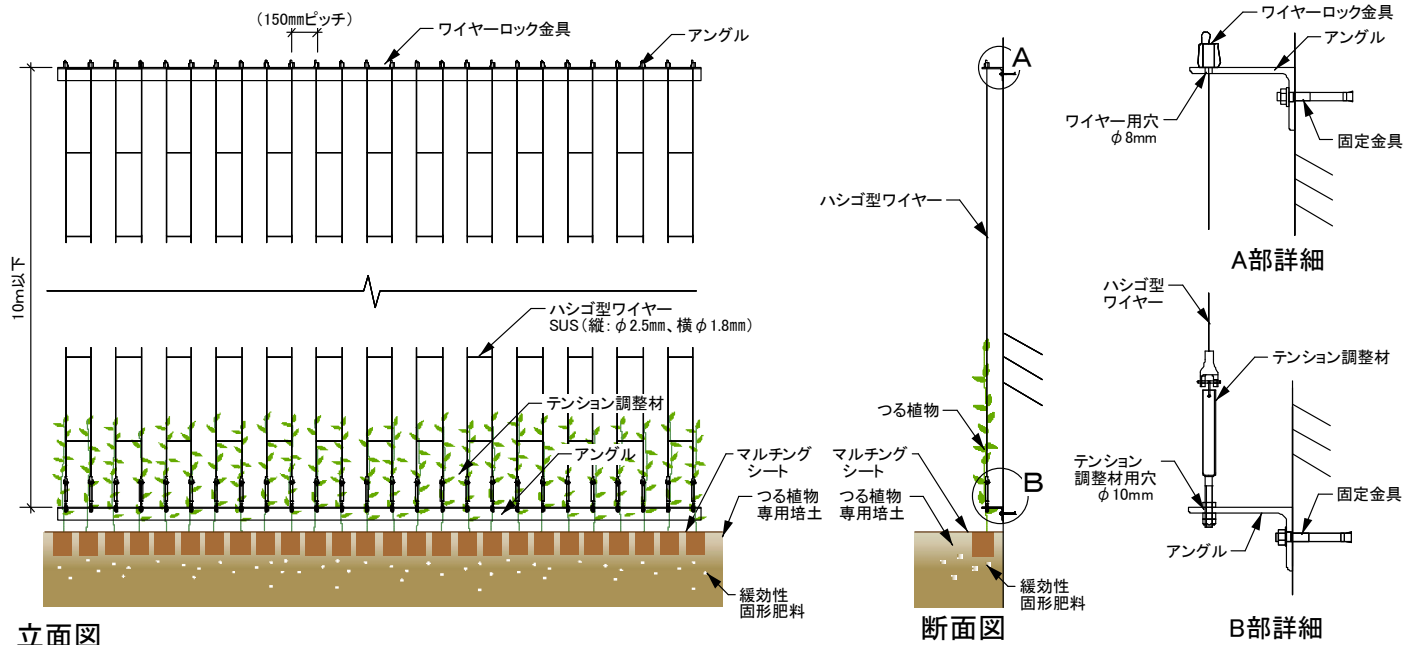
（150㎜ピッチ）
ワイヤーロック金具
アングル
10m以下
ハシゴ型ワイヤー
SUS（縦：$\phi$2.5㎜、横$\phi$1.8㎜）
テンション調整材
アングル
マルチング
シート
つる植物
専用培土
緩効性
固形肥料
立面図

A
ハシゴ型ワイヤー
つる植物
B
マルチング
シート
つる植物
専用培土
緩効性
固形肥料
断面図

ワイヤーロック金具
アングル
ワイヤー用穴
$\phi$8mm
固定金具
A部詳細

ハシゴ型
ワイヤー
テンション調整材
テンション
調整材用穴
$\phi$10mm
固定金具
アングル
B部詳細